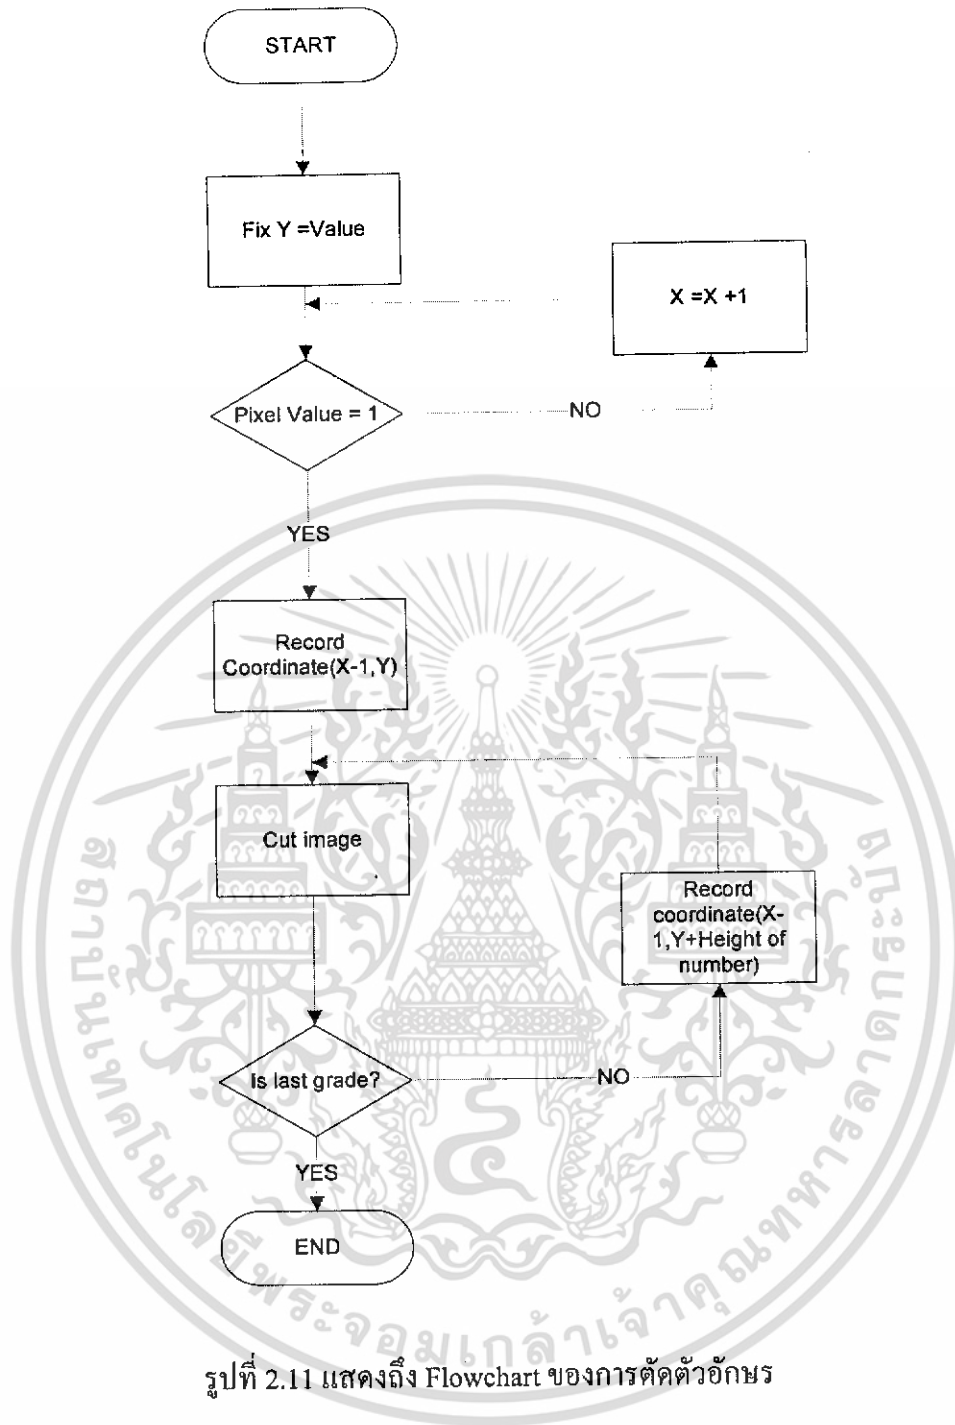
START

Fix Y =Value

X =X +1

Pixel Value = 1

NO

YES

Record Coordinate(X-1,Y)

Cut image

Record coordinate(X-1,Y+Height of number)

Is last grade?

NO

YES

END

สถาบันเทคโนโลยีพระจอมเกล้าเจ้าคุณทหารลาดกระบัง

รูปที่ 2.11 แสดงถึง Flowchart ของการตัดตัวอักษร